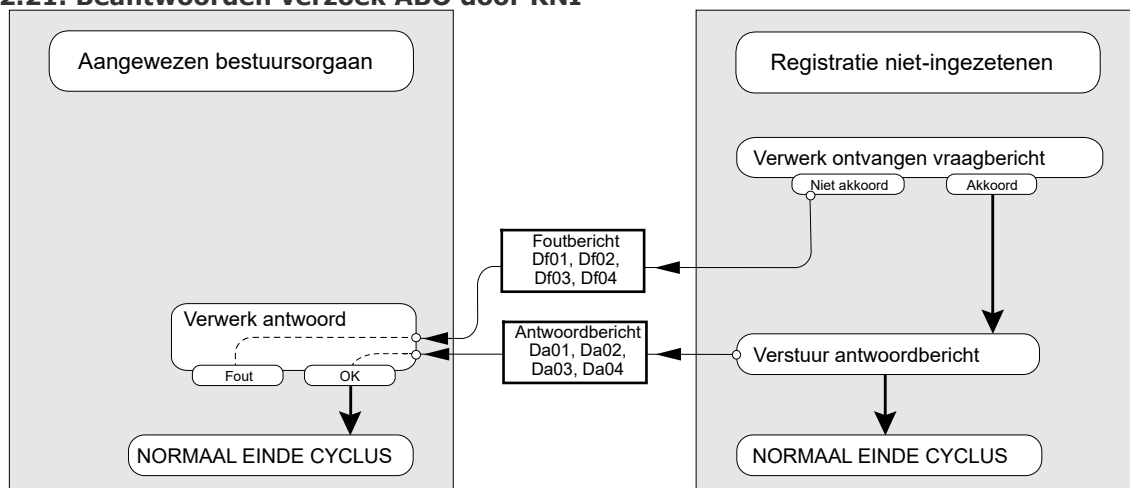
2.21. Beantwoorden verzoek ABO door RNI

Aangewezen bestuursorgaan

Registratie niet-ingezetenen

Verwerk ontvangen vraagbericht

Niet akkoord

Akkoord

Foutbericht
Df01, Df02,
Df03, Df04

Verwerk antwoord

Antwoordbericht
Da01, Da02,
Da03, Da04

Verstuur antwoordbericht

Fout

OK

NORMAAL EINDE CYCLUS

NORMAAL EINDE CYCLUS